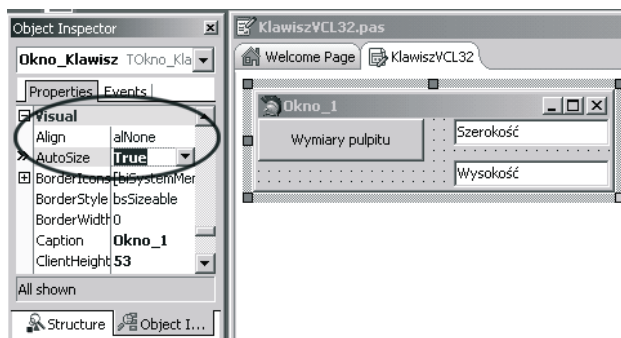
Object Inspector

Okno_Klawisz TOkno_Kla

Properties | Events

Visual

| | |
|---|---|
| Align | alNone |
| AutoSize | True |
| BorderIcons | [biSystemMer |
| BorderStyle | bsSizeable |
| BorderWidth | 0 |
| Caption | Okno_1 |
| ClientHeight | 53 |

All shown

Structure | Object I...

KlawiszVCL32.pas

Welcome Page | KlawiszVCL32

Okno_1

Wymiary pulpitu

Szerokość

Wysokość